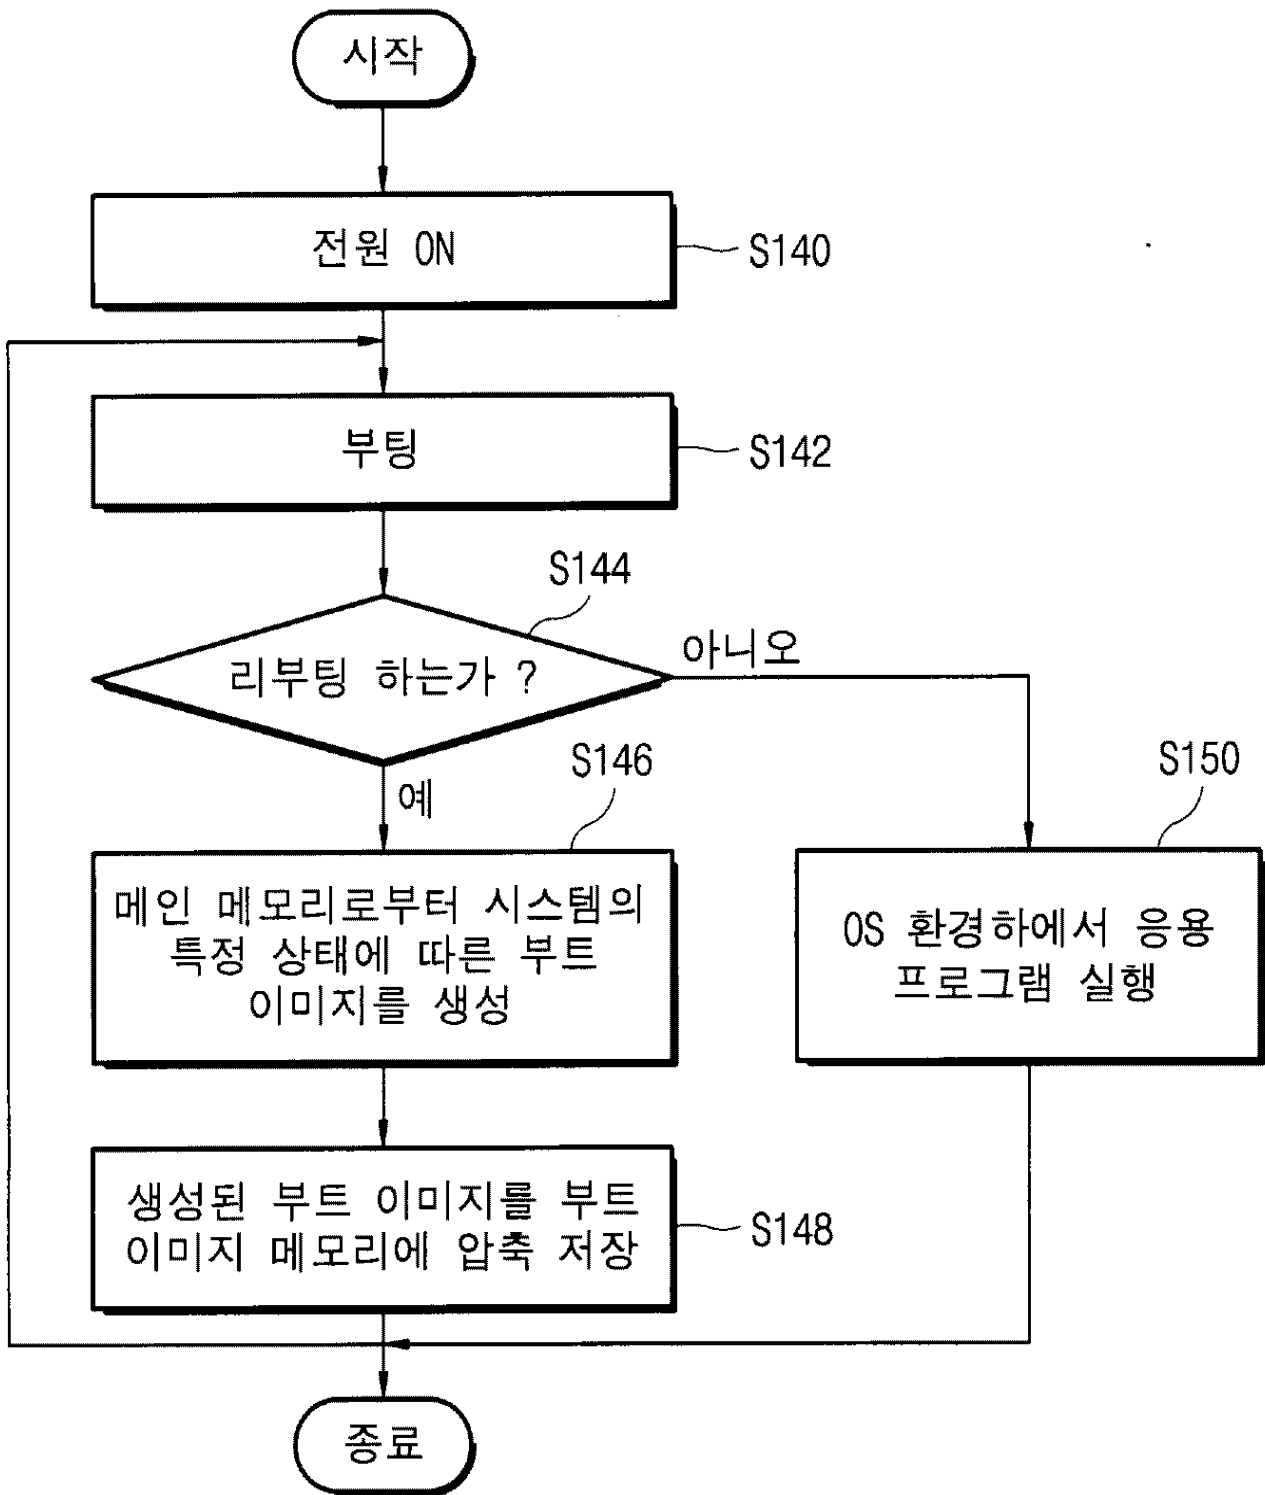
시작

전원 ON

S140

부팅

S142

S144

리부팅 하는가 ?

아니오

예

S146

S150

메인 메모리로부터 시스템의 특정 상태에 따른 부트 이미지를 생성

OS 환경하에서 응용 프로그램 실행

생성된 부트 이미지를 부트 이미지 메모리에 압축 저장

S148

종료